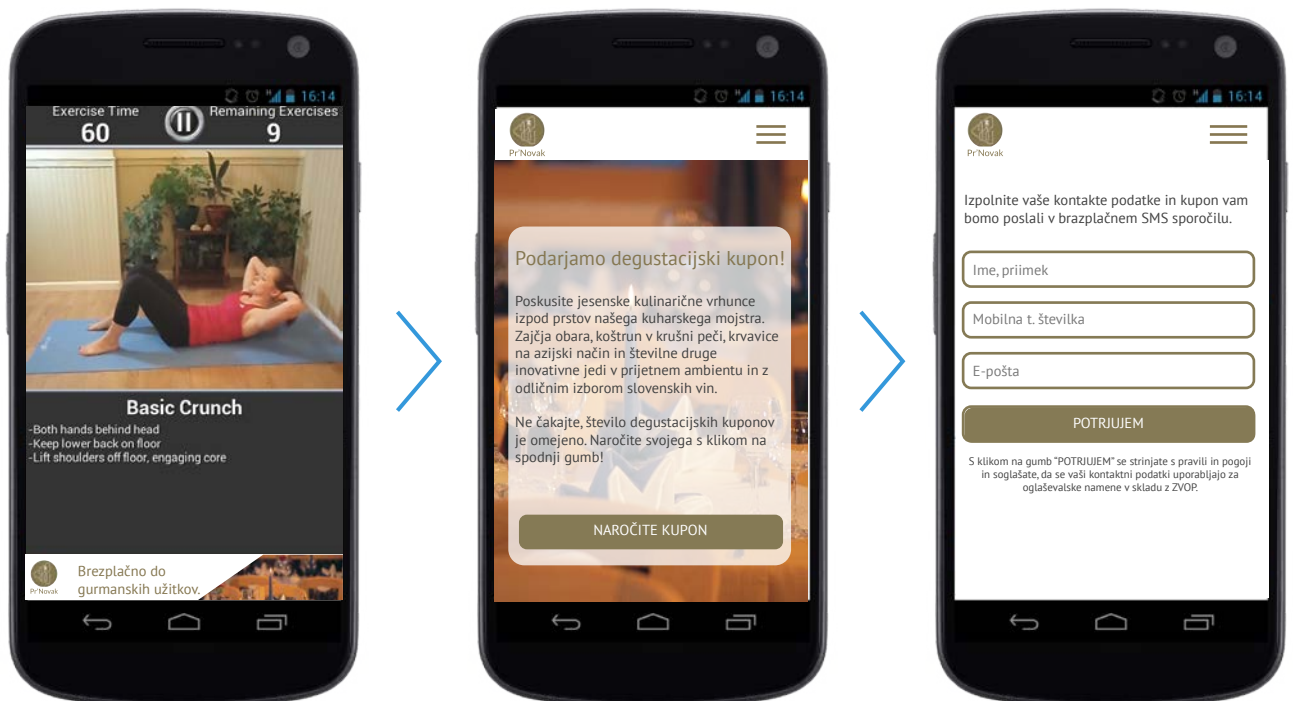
16:14

Exercise Time
60

Remaining Exercises
9

Basic Crunch

-Both hands behind head
-Keep lower back on floor
-Lift shoulders off floor, engaging core

Pr'Novak

Brezplačno do gurmanskih užitkov.

16:14

Pr'Novak

Podarjamo degustacijski kupon!

Poskusite jesenske kulinarične vrhunce izpod prstov našega kuharskega mojstra. Zajčja obara, koštrun v krušni peči, krvavice na azijski način in številne druge inovativne jedi v prijetnem ambientu in z odličnim izborom slovenskih vin.

Ne čakajte, število degustacijskih kuponov je omejeno. Naročite svojega s klikom na spodnji gumb!

NAROČITE KUPON

16:14

Pr'Novak

Izpolnite vaše kontakte podatke in kupon vam bomo poslali v brazplačnem SMS sporočilu.

Ime, priimek

Mobilna t. številka

E-pošta

POTRJUJEM

S klikom na gumb "POTRJUJEM" se strinjate s pravili in pogoji in soglašate, da se vaši kontaktni podatki uporabljajo za oglaševalske namene v skladu z ZVOP.